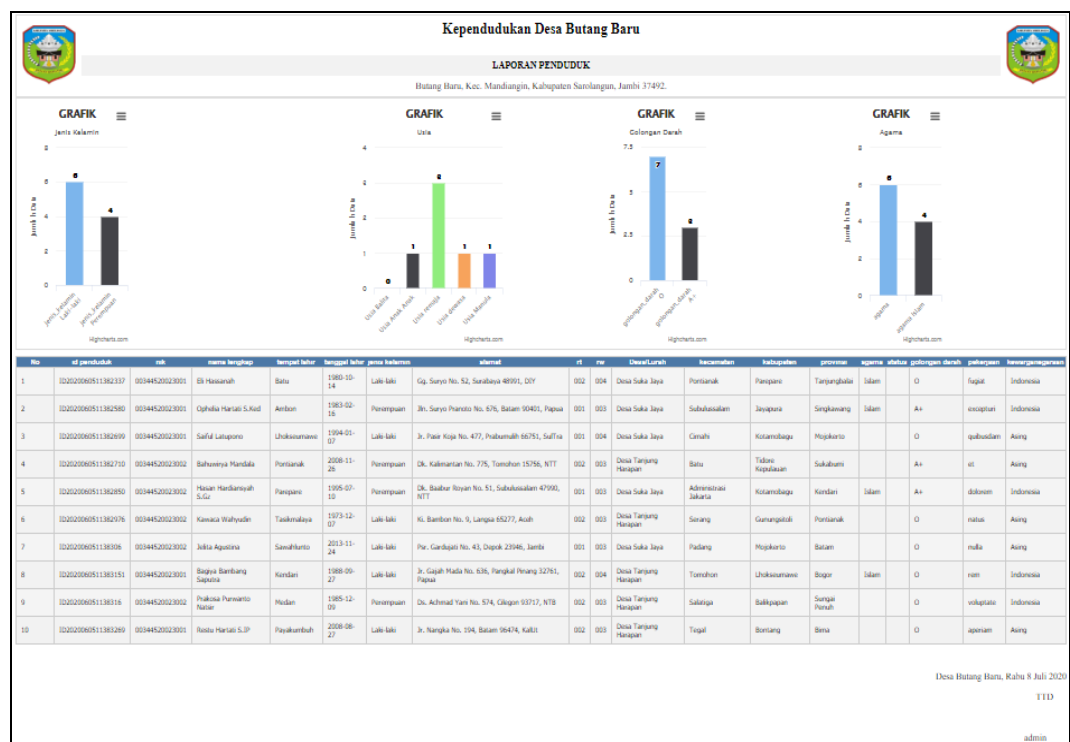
Kependudukan Desa Butang Baru

LAPORAN PENDUDUK

Butang Baru, Kec. Mandiangin, Kabupaten Sarolangun, Jambi 37492.

GRAFIK
Jenis Kelamin
Jumlah Data
8
6
4
2
0
6
4
jenis_kelamin Laki-laki
jenis_kelamin Perempuan
Highcharts.com

GRAFIK
Usia
Jumlah Data
4
3
2
1
0
0
1
3
1
1
Usia Balita
Usia Anak Anak
Usia remaja
Usia dewasa
Usia Manula
Highcharts.com

GRAFIK
Golongan Darah
Jumlah Data
7.5
5
2.5
0
7
3
golongan_darah O
golongan_darah A+
Highcharts.com

GRAFIK
Agama
Jumlah Data
8
6
4
2
0
6
4
agama
agama Islam
Highcharts.com

| No | id penduduk | nik | nama lengkap | tempat lahir | tanggal lahir | jenis kelamin | alamat | rt | rw | Desa/Lurah | kecamatan | kabupaten | provinsi | agama | status | golongan darah | pekerjaan | kewarganegaraan |
|---|---|---|---|---|---|---|---|---|---|---|---|---|---|---|---|---|---|---|
| 1 | ID2020060511382337 | 00344520023001 | Eli Hassanah | Batu | 1980-10-14 | Laki-laki | Gg. Suryo No. 52, Surabaya 48991, DIY | 002 | 004 | Desa Suka Jaya | Pontianak | Parepare | Tanjungbalai | Islam | | O | fugiat | Indonesia |
| 2 | ID2020060511382580 | 00344520023001 | Ophelia Hartati S.Ked | Ambon | 1983-02-16 | Perempuan | Jln. Suryo Pranoto No. 676, Batam 90401, Papua | 001 | 003 | Desa Suka Jaya | Subulussalam | Jayapura | Singkawang | Islam | | A+ | excepturi | Indonesia |
| 3 | ID2020060511382699 | 00344520023001 | Saiful Latupono | Lhokseumawe | 1994-01-07 | Laki-laki | Jr. Pasir Koja No. 477, Prabumulih 66751, SulTra | 001 | 004 | Desa Suka Jaya | Cimahi | Kotamobagu | Mojokerto | | | O | quibusdam | Asing |
| 4 | ID2020060511382710 | 00344520023002 | Bahuwirya Mandala | Pontianak | 2008-11-26 | Perempuan | Dk. Kalimantan No. 775, Tomohon 15756, NTT | 002 | 003 | Desa Tanjung Harapan | Batu | Tidore Kepulauan | Sukabumi | | | A+ | sit | Asing |
| 5 | ID2020060511382850 | 00344520023002 | Hasan Hardiansyah S.Gz | Parepare | 1995-07-10 | Perempuan | Dk. Baabur Royan No. 51, Subulussalam 47990, NTT | 001 | 003 | Desa Suka Jaya | Administrasi Jakarta | Kotamobagu | Kendari | Islam | | A+ | dolorem | Indonesia |
| 6 | ID2020060511382976 | 00344520023002 | Kawaca Wahyudin | Tasikmalaya | 1973-12-07 | Laki-laki | Kl. Bambon No. 9, Langsa 65277, Aceh | 002 | 003 | Desa Tanjung Harapan | Serang | Gunungsitoli | Pontianak | | | O | natus | Asing |
| 7 | ID2020060511383006 | 00344520023002 | Jelita Agustina | Sawahlunto | 2013-11-24 | Laki-laki | Psr. Gardujati No. 43, Depok 23946, Jambi | 001 | 003 | Desa Suka Jaya | Padang | Mojokerto | Batam | | | O | nulla | Asing |
| 8 | ID2020060511383151 | 00344520023001 | Bagiya Bambang Saputra | Kendari | 1988-09-27 | Laki-laki | Jr. Gajah Mada No. 636, Pangkal Pinang 32761, Papua | 002 | 004 | Desa Tanjung Harapan | Tomohon | Lhokseumawe | Bogor | Islam | | O | nim | Indonesia |
| 9 | ID2020060511383316 | 00344520023002 | Prakosa Purwanto Natsir | Medan | 1985-12-09 | Perempuan | Ds. Achmad Yani No. 574, Cilegon 93717, NTB | 002 | 003 | Desa Tanjung Harapan | Salatiga | Balikpapan | Sungai Penuh | | | O | voluptate | Indonesia |
| 10 | ID2020060511383269 | 00344520023001 | Restu Hartati S.IP | Payakumbuh | 2008-08-27 | Laki-laki | Jr. Nangka No. 194, Batam 96474, KalUt | 002 | 003 | Desa Tanjung Harapan | Tegal | Bontang | Bima | | | O | aperiam | Asing |

Desa Butang Baru, Rabu 8 Juli 2020

TTD

admin